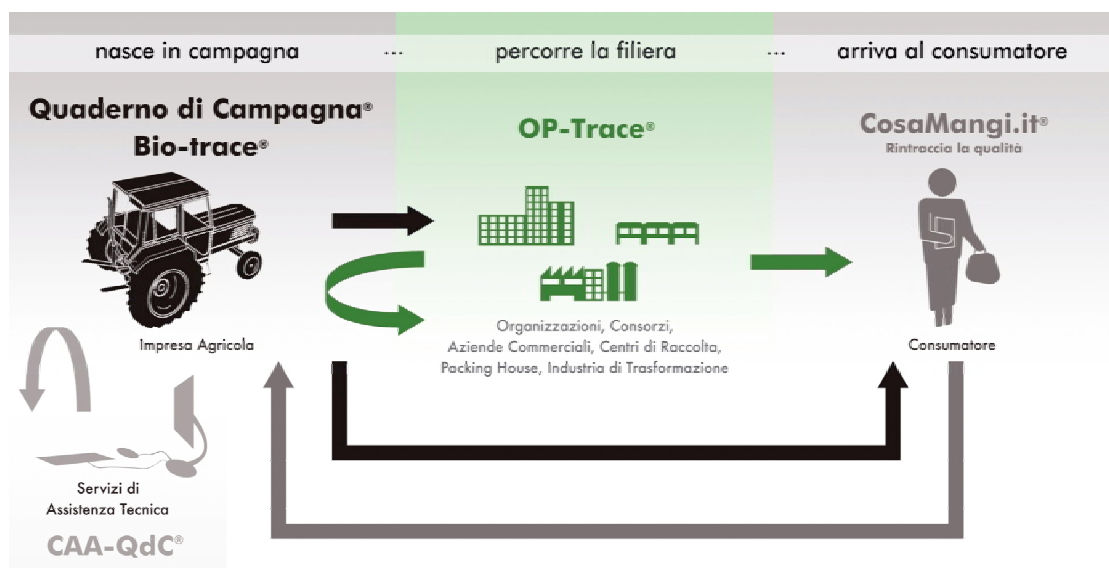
nasce in campagna ... percorre la filiera ... arriva al consumatore

Quaderno di Campagna®
Bio-trace®

OP-Trace®

CosaMangi.it®
Rintraccia la qualità

Impresa Agricola

Organizzazioni, Consorzi, Aziende Commerciali, Centri di Raccolta, Packing House, Industria di Trasformazione

Consumatore

Servizi di Assistenza Tecnica

CAA-QdC®